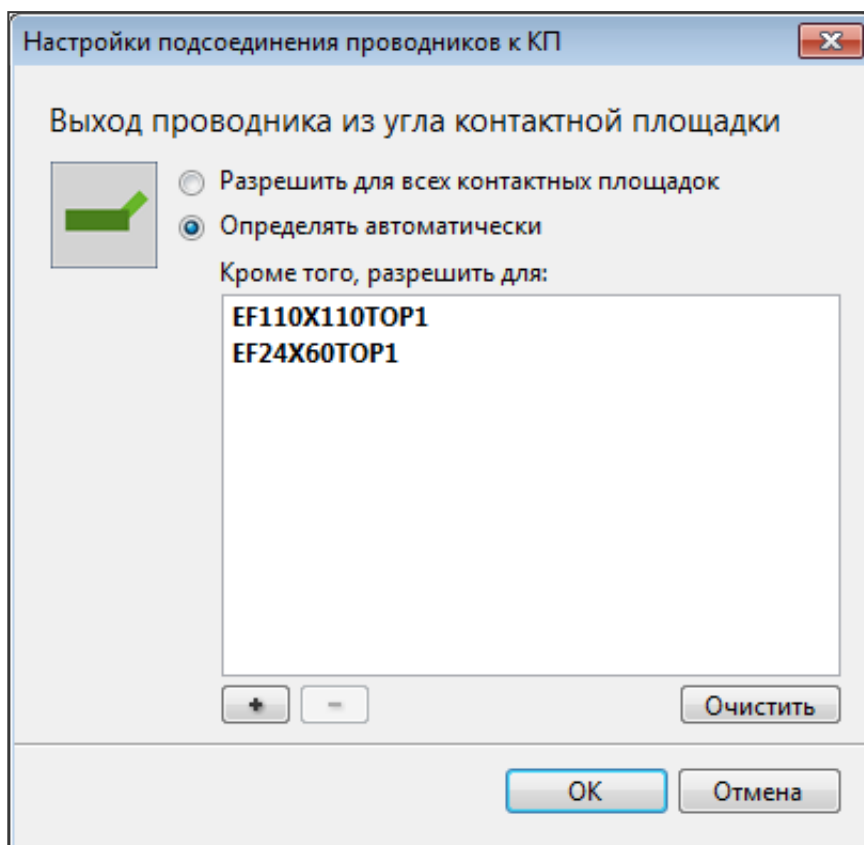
Настройки подсоединения проводников к КП

Выход проводника из угла контактной площадки

Разрешить для всех контактных площадок

Определять автоматически

Кроме того, разрешить для:

EF110X110TOP1
EF24X60TOP1

+ −

Очистить

OK

Отмена